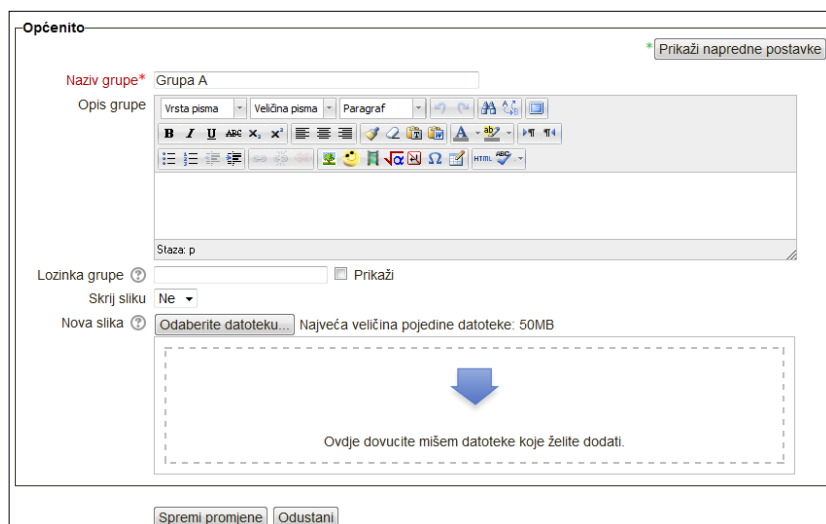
Općenito

* Prikaži napredne postavke

Naziv grupe* Grupa A

Opis grupe

Vrsta pisma
Veličina pisma
Paragraf

Staza: p

Lozinka grupe

Prikaži

Skrij sliku Ne

Nova slika

Odaberite datoteku... Najveća veličina pojedine datoteke: 50MB

Ovdje dovucite mišem datoteke koje želite dodati.

Spremi promjene Odustani